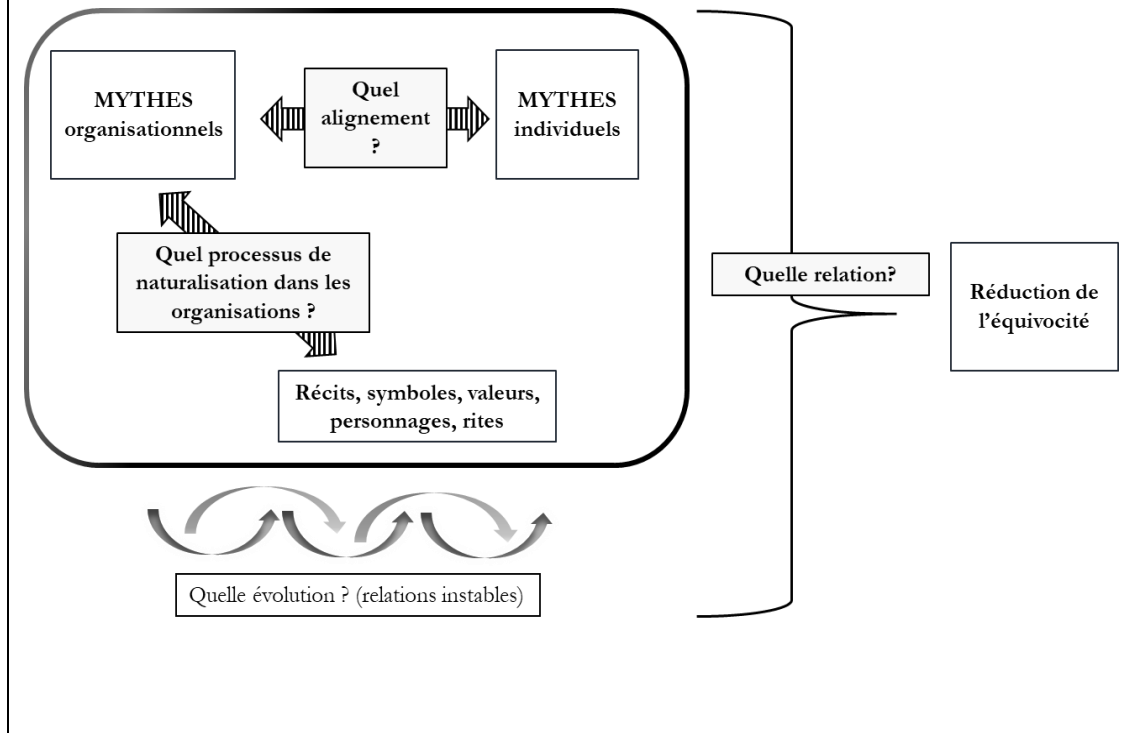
MYTHES organisationnels

Quel alignement ?

MYTHES individuels

Quel processus de naturalisation dans les organisations ?

Récits, symboles, valeurs, personnages, rites

Quelle évolution ? (relations instables)

Quelle relation?

Réduction de l'équivocité